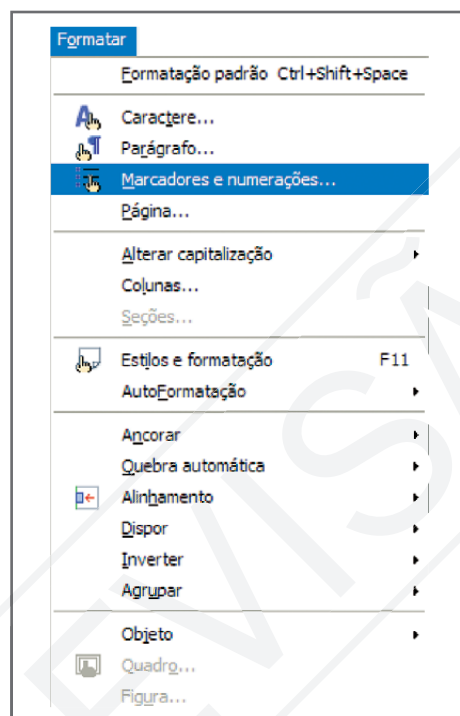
Formatar

Formatação padrão Ctrl+Shift+Space

Caractere...
Parágrafo...
Marcadores e numerações...
Página...

Alterar capitalização
Colunas...
Seções...

Estilos e formatação F11
AutoFormatação

Ancorar
Quebra automática
Alinhamento
Dispor
Inverter
Agrupar

Objeto
Quadro...
Figura...